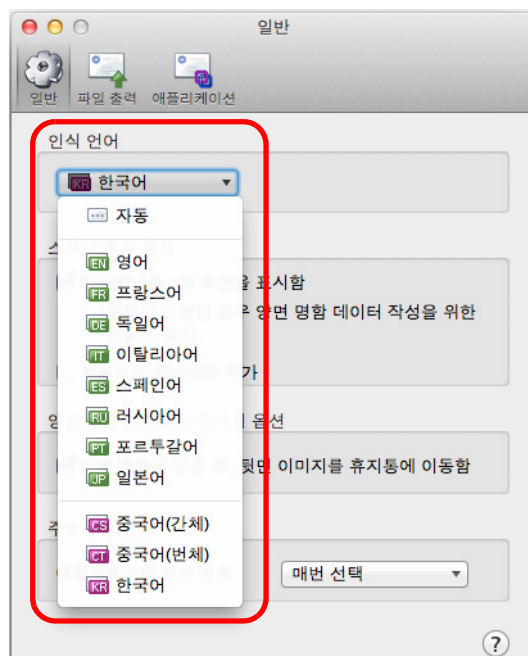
일반

일반 파일 출력 애플리케이션

인식 언어

KR 한국어

자동
EN 영어
FR 프랑스어
DE 독일어
IT 이탈리아어
ES 스페인어
RU 러시아어
PT 포르투갈어
JP 일본어
CS 중국어(간체)
CT 중국어(번체)
KR 한국어

을 표시함
우 양면 명함 데이터 작성을 위한
가
옵션
뒷면 이미지를 휴지통에 이동함

매번 선택

?